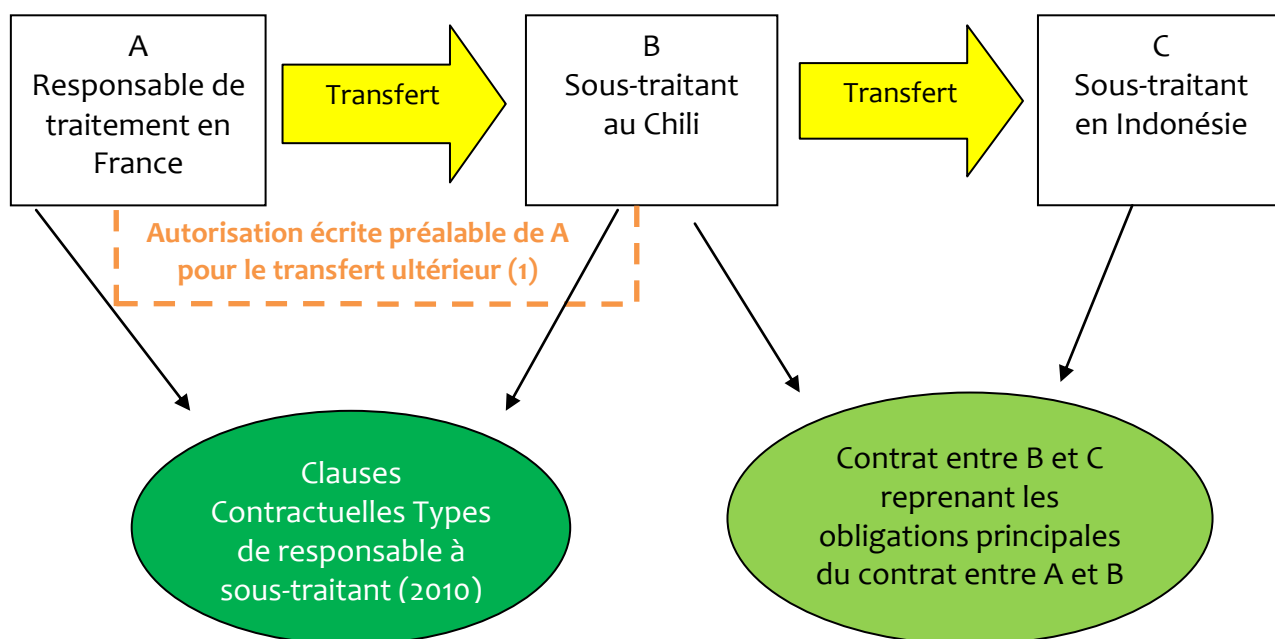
A
Responsable de traitement en France

Transfert

B
Sous-traitant au Chili

Transfert

C
Sous-traitant en Indonésie

Autorisation écrite préalable de A pour le transfert ultérieur (1)

Clauses Contractuelles Types de responsable à sous-traitant (2010)

Contrat entre B et C reprenant les obligations principales du contrat entre A et B